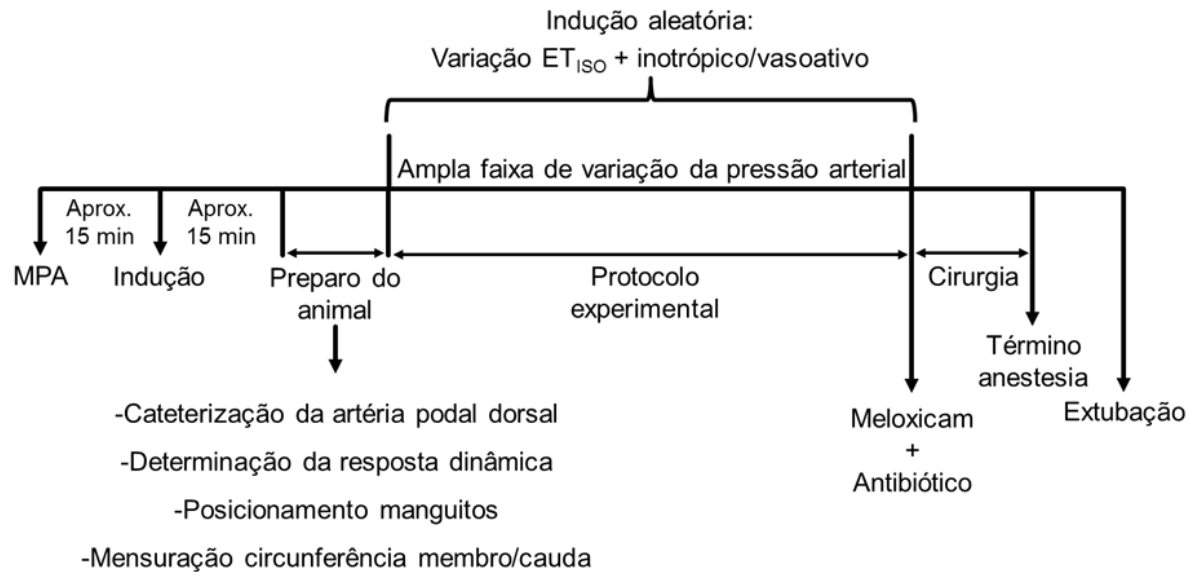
Indução aleatória:
Variação $ET_{ISO}$ + inotrópico/vasoativo

Ampla faixa de variação da pressão arterial

Aprox. 15 min

Aprox. 15 min

MPA

Indução

Preparo do animal

Protocolo experimental

Cirurgia

Término anestesia

Extubação

Meloxicam + Antibiótico

-Cateterização da artéria podal dorsal
-Determinação da resposta dinâmica
-Posicionamento manguitos
-Mensuração circunferência membro/cauda